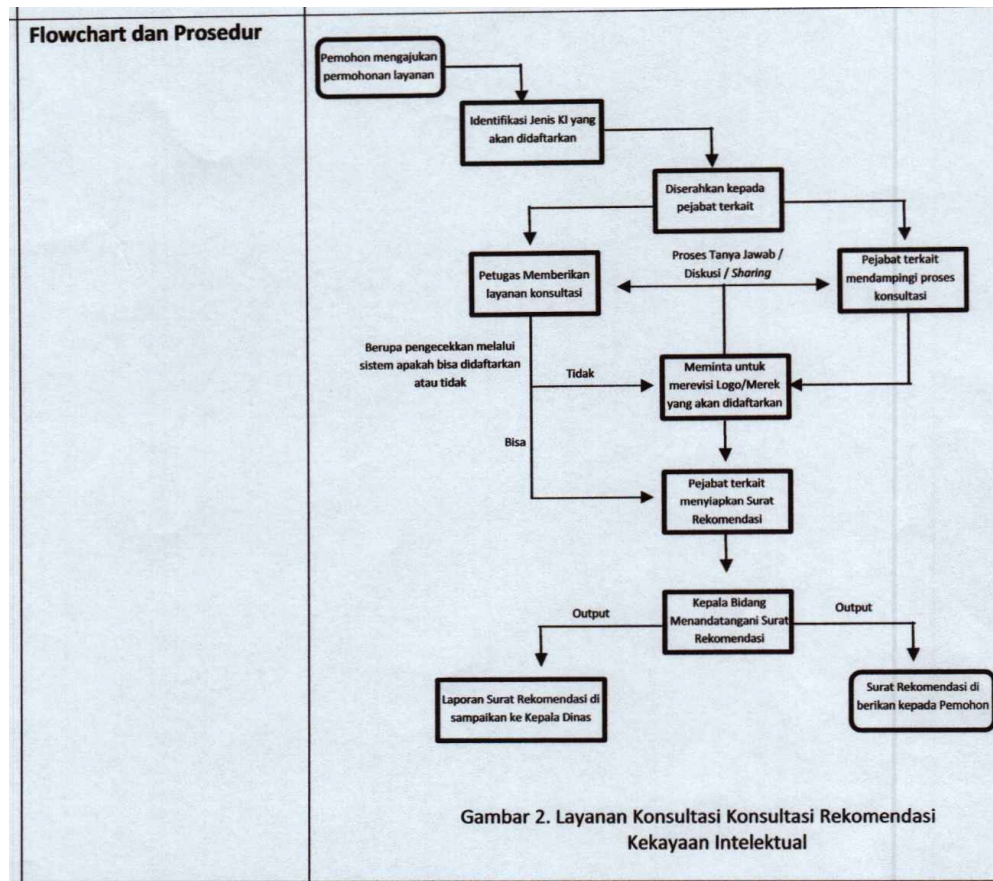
Flowchart dan Prosedur

Pemohon mengajukan permohonan layanan

Identifikasi Jenis KI yang akan didaftarkan

Diserahkan kepada pejabat terkait

Petugas Memberikan layanan konsultasi

Proses Tanya Jawab / Diskusi / *Sharing*

Pejabat terkait mendampingi proses konsultasi

Berupa pengecekkan melalui sistem apakah bisa didaftarkan atau tidak

Tidak

Meminta untuk merevisi Logo/Merek yang akan didaftarkan

Bisa

Pejabat terkait menyiapkan Surat Rekomendasi

Output

Kepala Bidang Menandatangani Surat Rekomendasi

Output

Laporan Surat Rekomendasi di sampaikan ke Kepala Dinas

Surat Rekomendasi di berikan kepada Pemohon

Gambar 2. Layanan Konsultasi Konsultasi Rekomendasi Kekayaan Intelektual